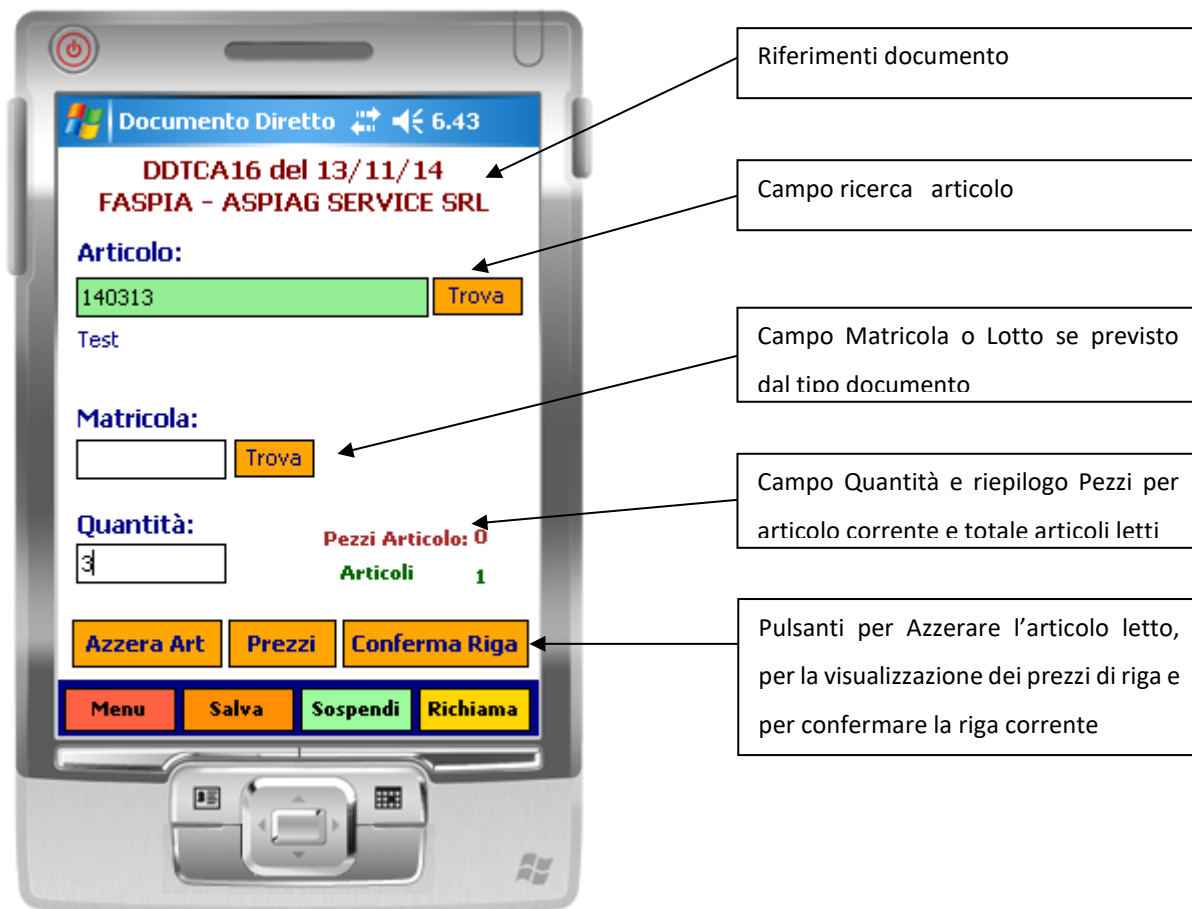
Documento Diretto 6.43

DDTCA16 del 13/11/14
FASPIA - ASPIAG SERVICE SRL

Articolo:
140313
Trova
Test

Matricola:
Trova

Quantità:
3
Pezzi Articolo: 0
Articoli 1

Azzera Art
Prezzi
Conferma Riga

Menu
Salva
Sospendi
Richiama

Riferimenti documento

Campo ricerca articolo

Campo Matricola o Lotto se previsto dal tipo documento

Campo Quantità e riepilogo Pezzi per articolo corrente e totale articoli letti

Pulsanti per Azzerare l'articolo letto, per la visualizzazione dei prezzi di riga e per confermare la riga corrente